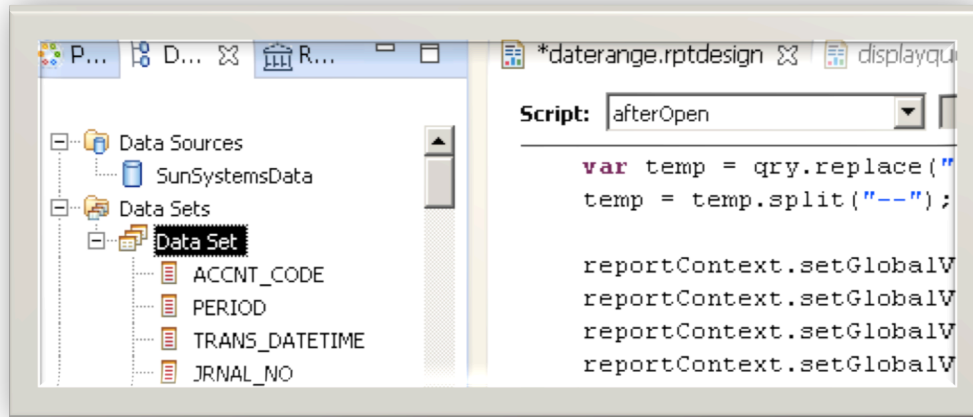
P... D... R...

*daterange.rptdesign displayqu

Data Sources
SunSystemsData
Data Sets
Data Set
ACCNT_CODE
PERIOD
TRANS_DATETIME
JRNAL_NO

Script: afterOpen

var temp = qry.replace("
temp = temp.split("--");

reportContext.setGlobalV
reportContext.setGlobalV
reportContext.setGlobalV
reportContext.setGlobalV